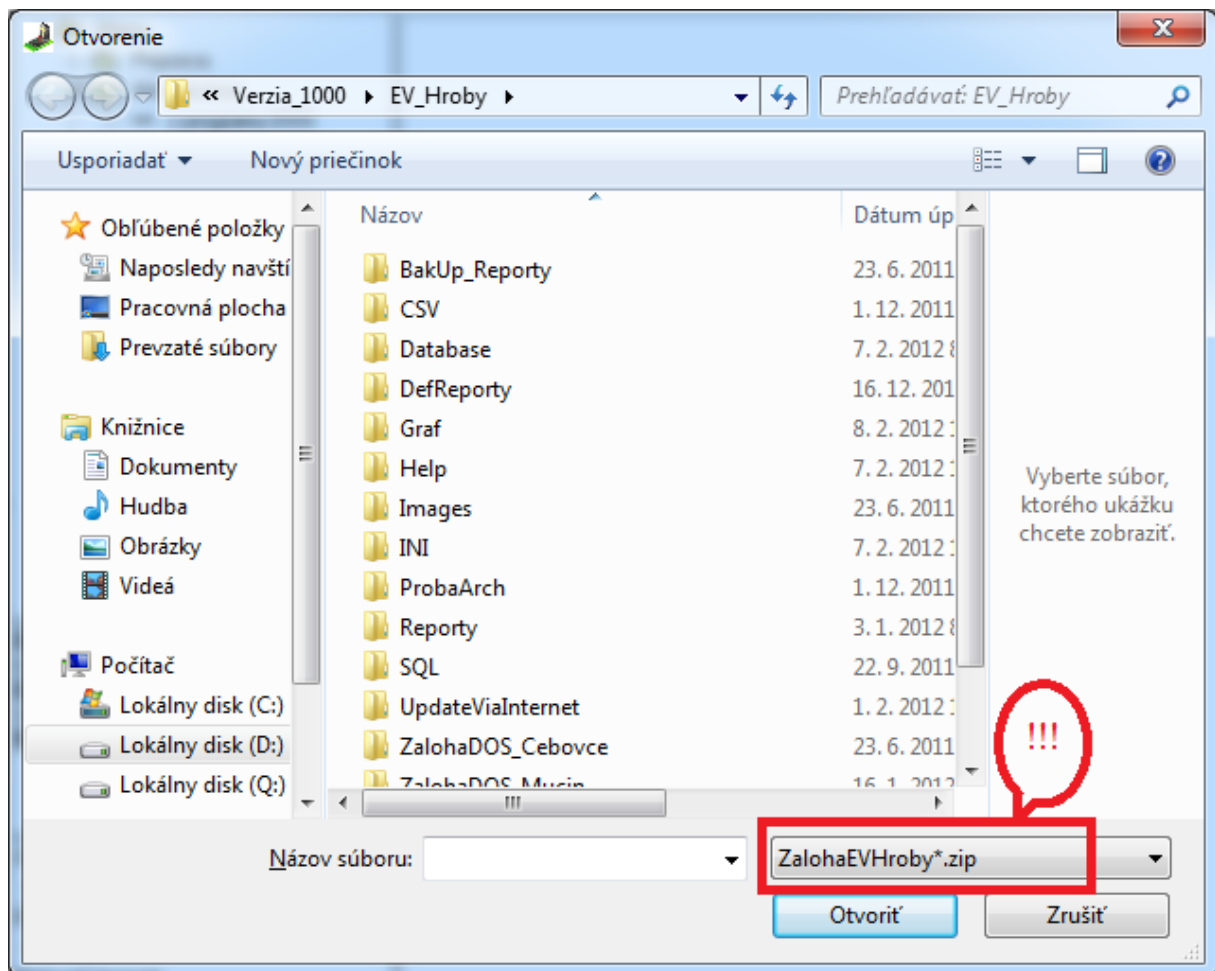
Otvorenie

« Verzia_1000 ▸ EV_Hroby ▸

Prehľadávať: EV_Hroby

Usporiadať ▾ Nový priečinok

Obľúbené položky
Naposledy navští
Pracovná plocha
Prevzaté súbory

Knižnice
Dokumenty
Hudba
Obrázky
Videá

Počítač
Lokálny disk (C:)
Lokálny disk (D:)
Lokálny disk (Q:)

| Názov | Dátum úp |
|---|---|
| BakUp_Reporty | 23. 6. 2011 |
| CSV | 1. 12. 2011 |
| Database | 7. 2. 2012 |
| DefReporty | 16. 12. 201 |
| Graf | 8. 2. 2012 |
| Help | 7. 2. 2012 |
| Images | 23. 6. 2011 |
| INI | 7. 2. 2012 |
| ProbaArch | 1. 12. 2011 |
| Reporty | 3. 1. 2012 |
| SQL | 22. 9. 2011 |
| UpdateViaInternet | 1. 2. 2012 |
| ZalohaDOS_Cebovce | 23. 6. 2011 |
| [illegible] | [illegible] |

Vyberte súbor, ktorého ukážku chcete zobraziť.

!!!

Názov súboru:

ZalohaEVHroby*.zip

Otvoriť Zrušiť